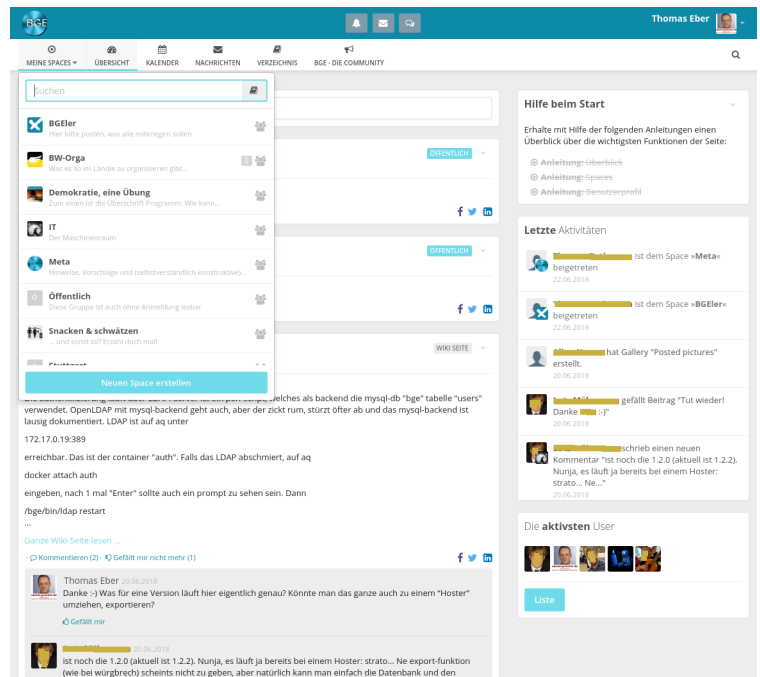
BGE

Thomas Eber

MEINE SPACES ▾ ÜBERSICHT KALENDER NACHRICHTEN VERZEICHNIS BGE - DIE COMMUNITY

Suchen

BGEler
Hier bitte posten, was alle mitkriegen sollen

BW-Orga
Was es so im Ländle zu organsieren gibt...

Demokratie, eine Übung
Zum einen ist die Überschrift Programm. Wie kann...

IT
Der Maschinenraum

Meta
Hinweise, Vorschläge und (selbstverständlich konstruktive)...

Öffentlich
Diese Gruppe ist auch ohne Anmeldung lesbar

Snacken & schwätzen
... und sonst so? Erzähl doch mal!

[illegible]

Neuen Space erstellen

ÖFFENTLICH

ÖFFENTLICH

WIKI SEITE

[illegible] welches als backend die mysql-db "bge" tabelle "users" verwendet. OpenLDAP mit mysql-backend geht auch, aber der zickt rum, stürzt öfter ab und das mysql-backend ist lausig dokumentiert. LDAP ist auf aq unter

172.17.0.19:389

erreichbar. Das ist der container "auth". Falls das LDAP abschmiert, auf aq

docker attach auth

eingeben, nach 1 mal "Enter" sollte auch ein prompt zu sehen sein. Dann

/bge/bin/ldap restart

...

Ganze Wiki-Seite lesen ...

· Kommentieren (2) · Gefällt mir nicht mehr (1)

Thomas Eber 20.06.2018
Danke :-) Was für eine Version läuft hier eigentlich genau? Könnte man das ganze auch zu einem "Hoster" umziehen, exportieren?
Gefällt mir

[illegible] 20.06.2018
ist noch die 1.2.0 (aktuell ist 1.2.2). Nunja, es läuft ja bereits bei einem Hoster: strato... Ne export-funktion (wie bei wordbrech) scheints nicht zu geben, aber natürlich kann man einfach die Datenbank und den

Hilfe beim Start

Erhalte mit Hilfe der folgenden Anleitungen einen Überblick über die wichtigsten Funktionen der Seite:

Anleitung: Überblick
Anleitung: Spaces
Anleitung: Benutzerprofil

Letzte Aktivitäten

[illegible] ist dem Space »Meta« beigetreten
22.06.2018

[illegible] ist dem Space »BGEler« beigetreten
22.06.2018

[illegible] hat Gallery "Posted pictures" erstellt.
20.06.2018

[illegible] gefällt Beitrag "Tut wieder! Danke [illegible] :-)"
20.06.2018

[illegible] schrieb einen neuen Kommentar "ist noch die 1.2.0 (aktuell ist 1.2.2). Nunja, es läuft ja bereits bei einem Hoster: strato... Ne..."
20.06.2018

Die aktivsten User

Liste